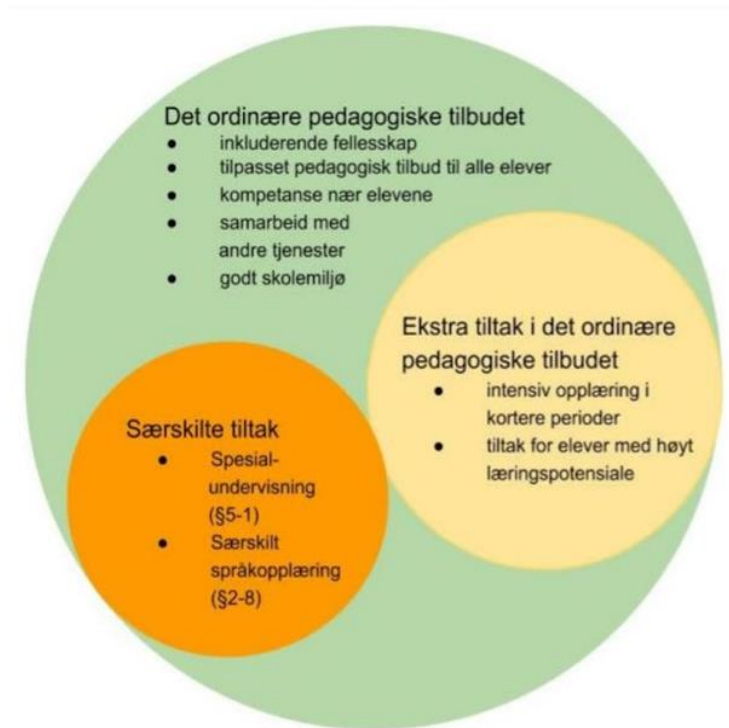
Det ordinære pedagogiske tilbudet
- inkluderende fellesskap
- tilpasset pedagogisk tilbud til alle elever
- kompetanse nær elevene
- samarbeid med andre tjenester
- godt skolemiljø

Ekstra tiltak i det ordinære pedagogiske tilbudet
- intensiv opplæring i kortere perioder
- tiltak for elever med høyt læringspotensiale

Særskilte tiltak
- Spesialundervisning (§5-1)
- Særskilt språkopplæring (§2-8)